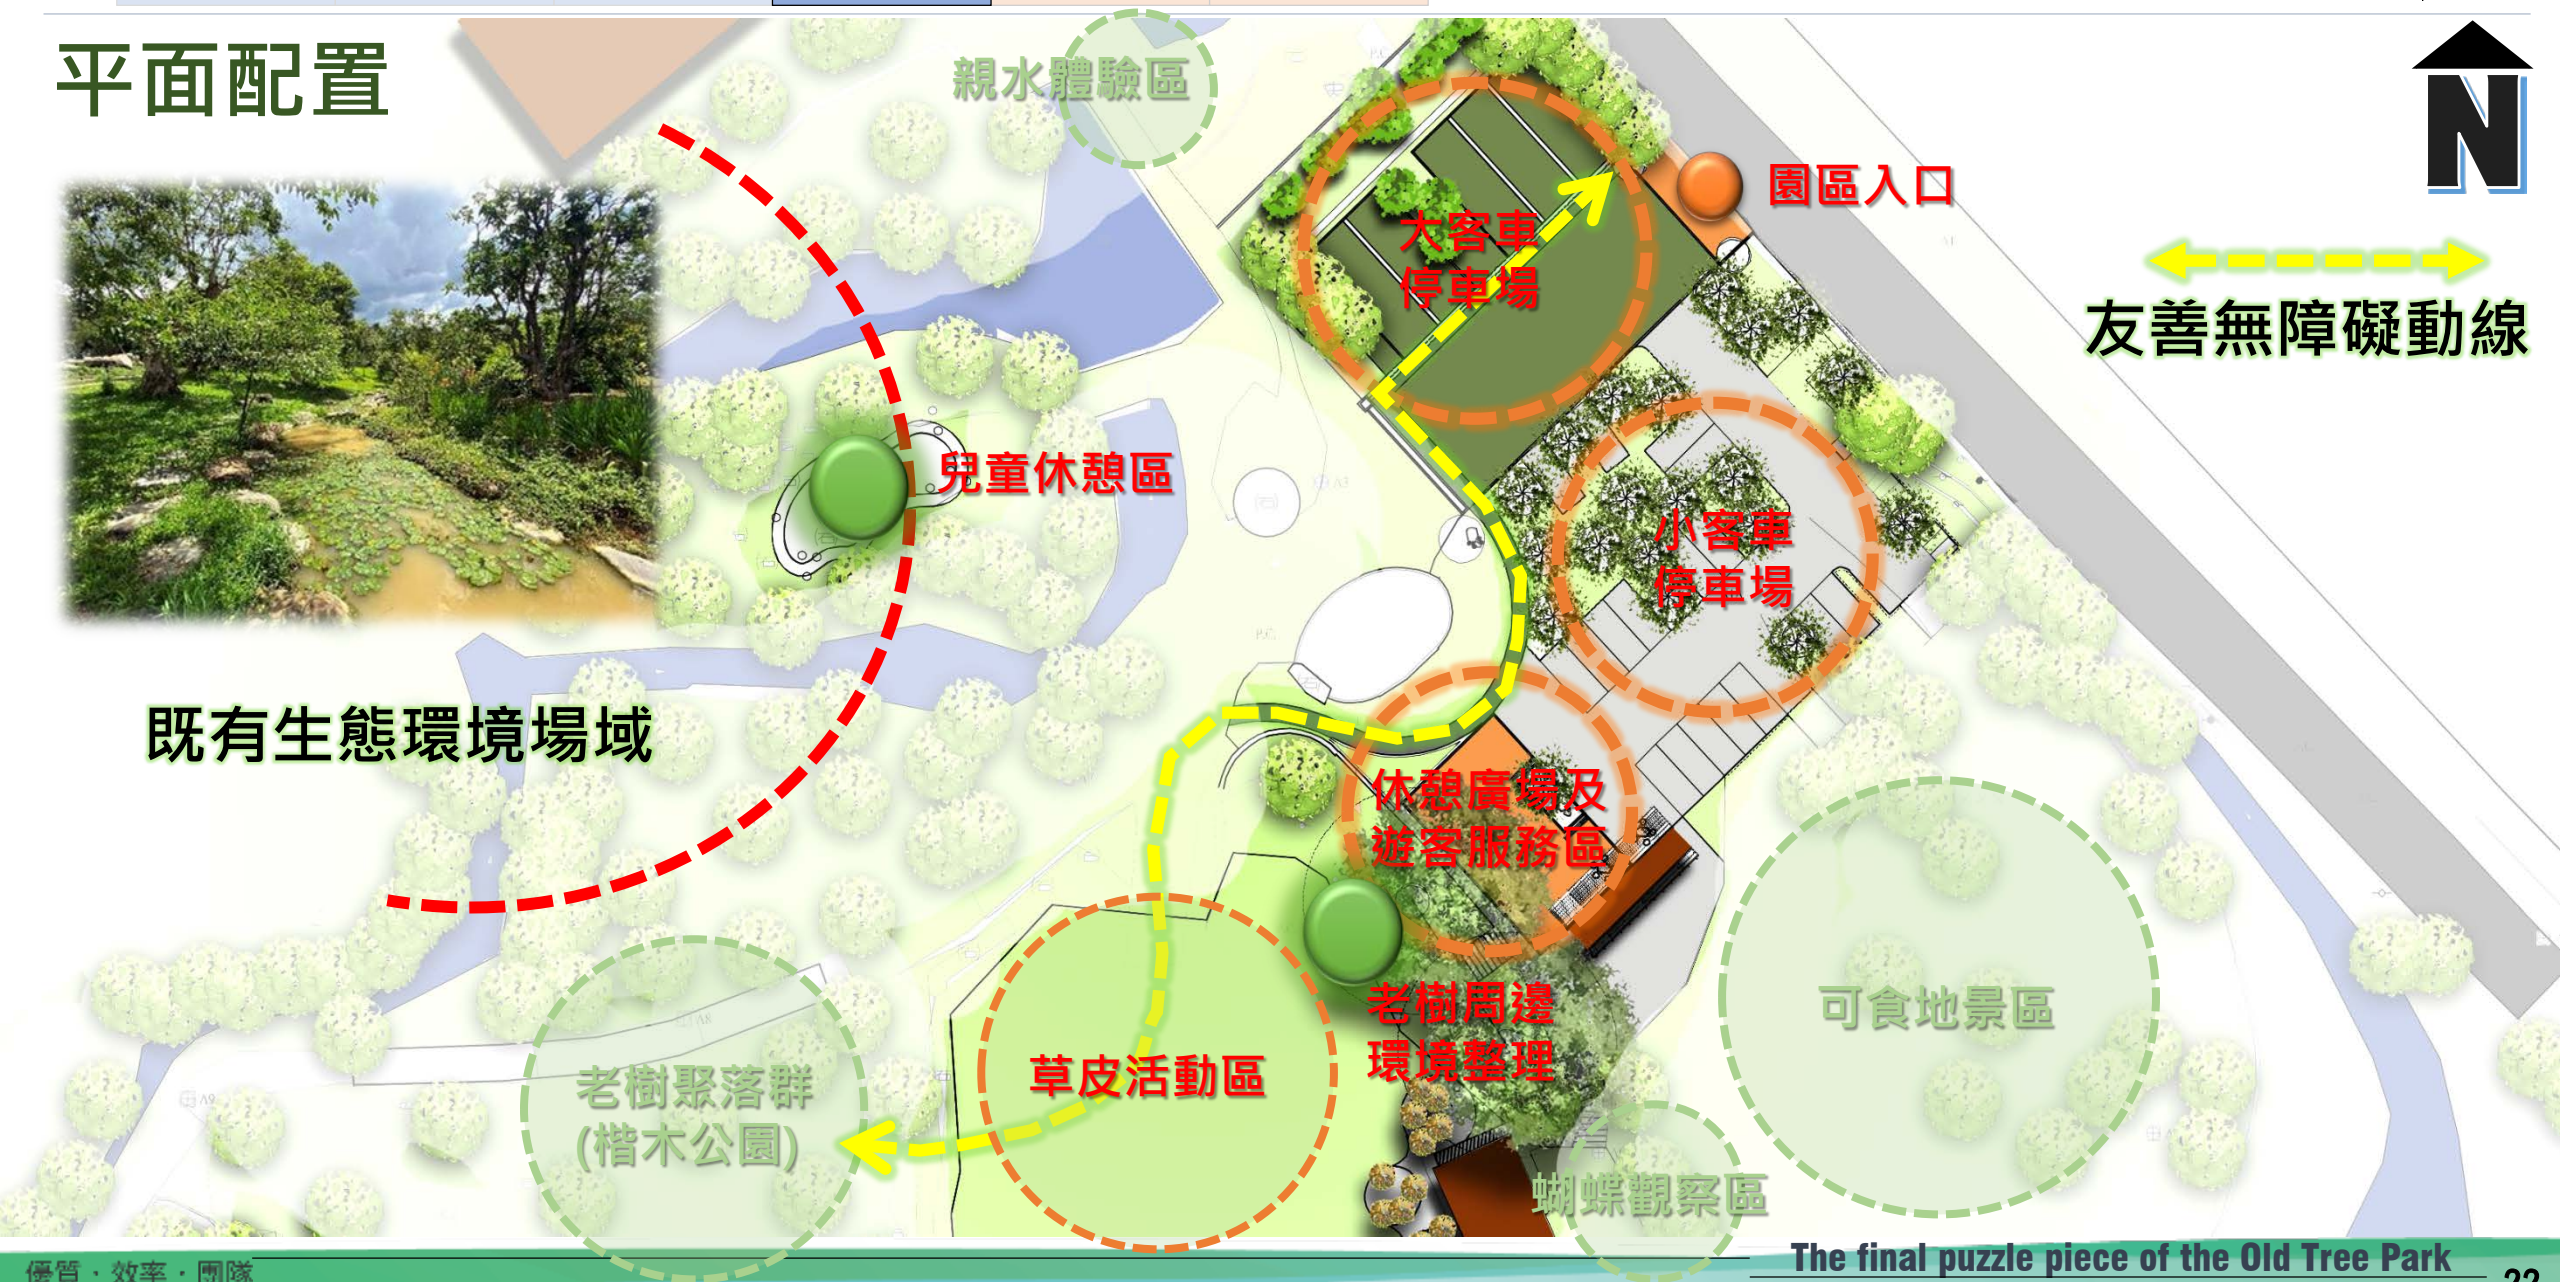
平面配置

親水體驗區

園區入口

N

友善無障礙動線

大客車
停車場

兒童休憩區

小客車
停車場

既有生態環境場域

休憩廣場及
遊客服務區

老樹周邊
環境整理

可食地景區

草皮活動區

老樹聚落群
(楷木公園)

蝴蝶觀察區

優質 · 效率 · 團隊

The final puzzle piece of the Old Tree Park

22